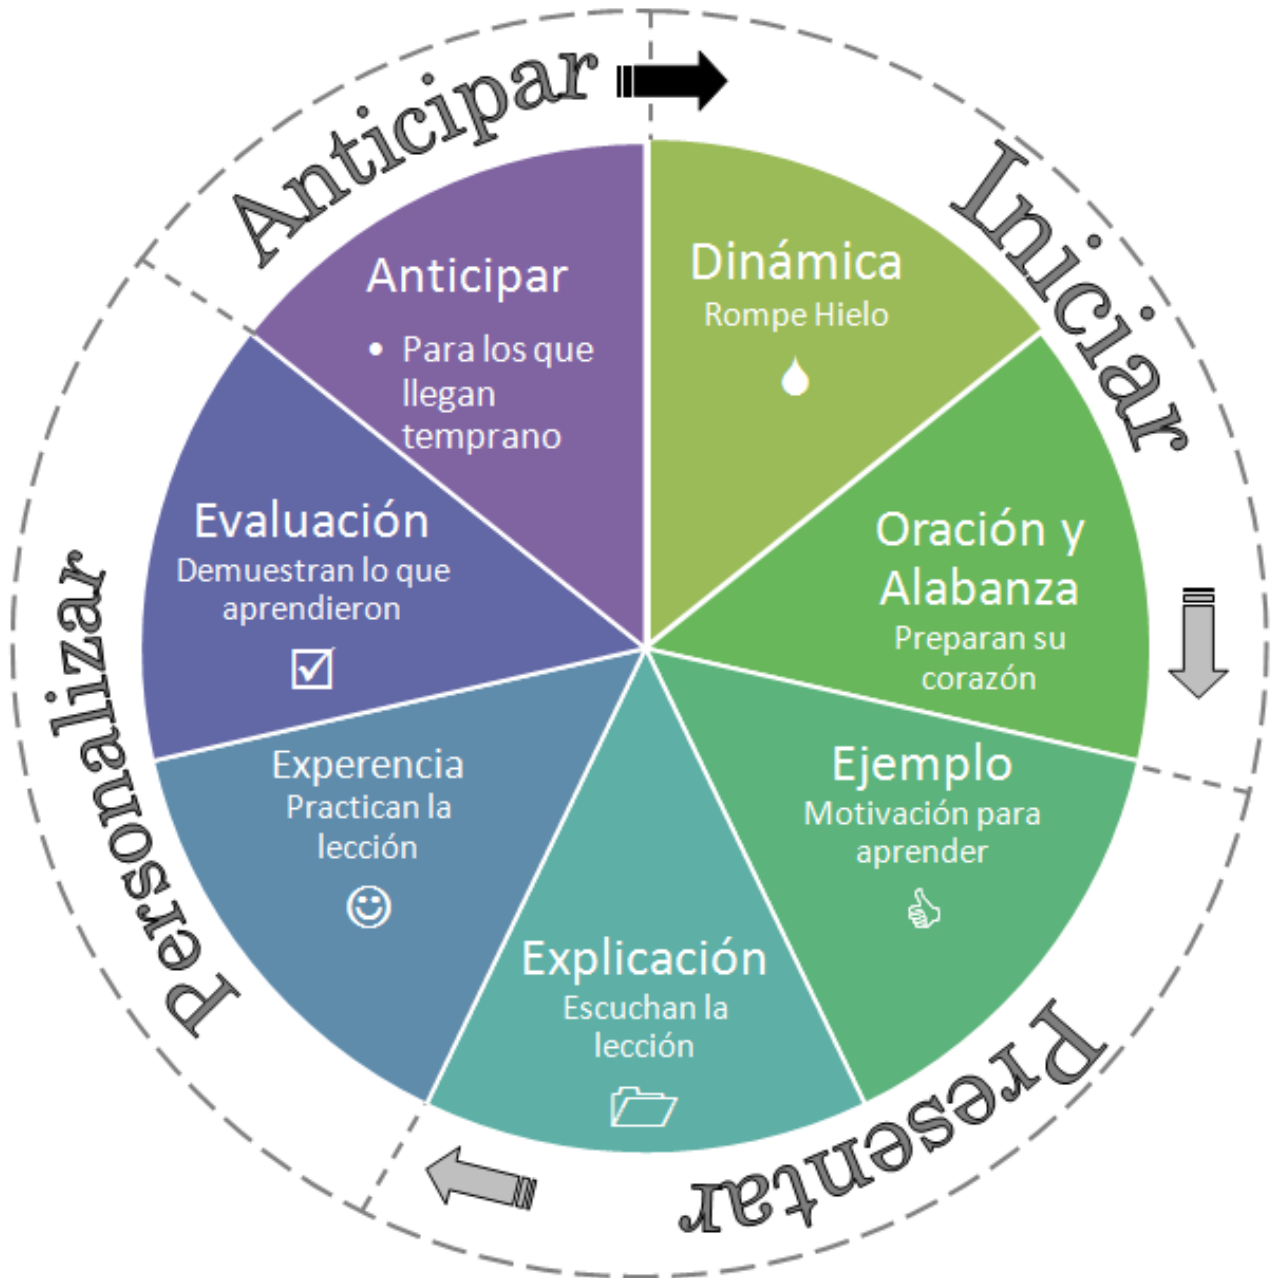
Anticipar

Iniciar

Presentar

Personalizar

Anticipar
• Para los que llegan temprano

Dinámica
Rompe Hielo

Oración y Alabanza
Preparan su corazón

Ejemplo
Motivación para aprender

Explicación
Escuchan la lección

Experencia
Practican la lección

Evaluación
Demuestran lo que aprendieron